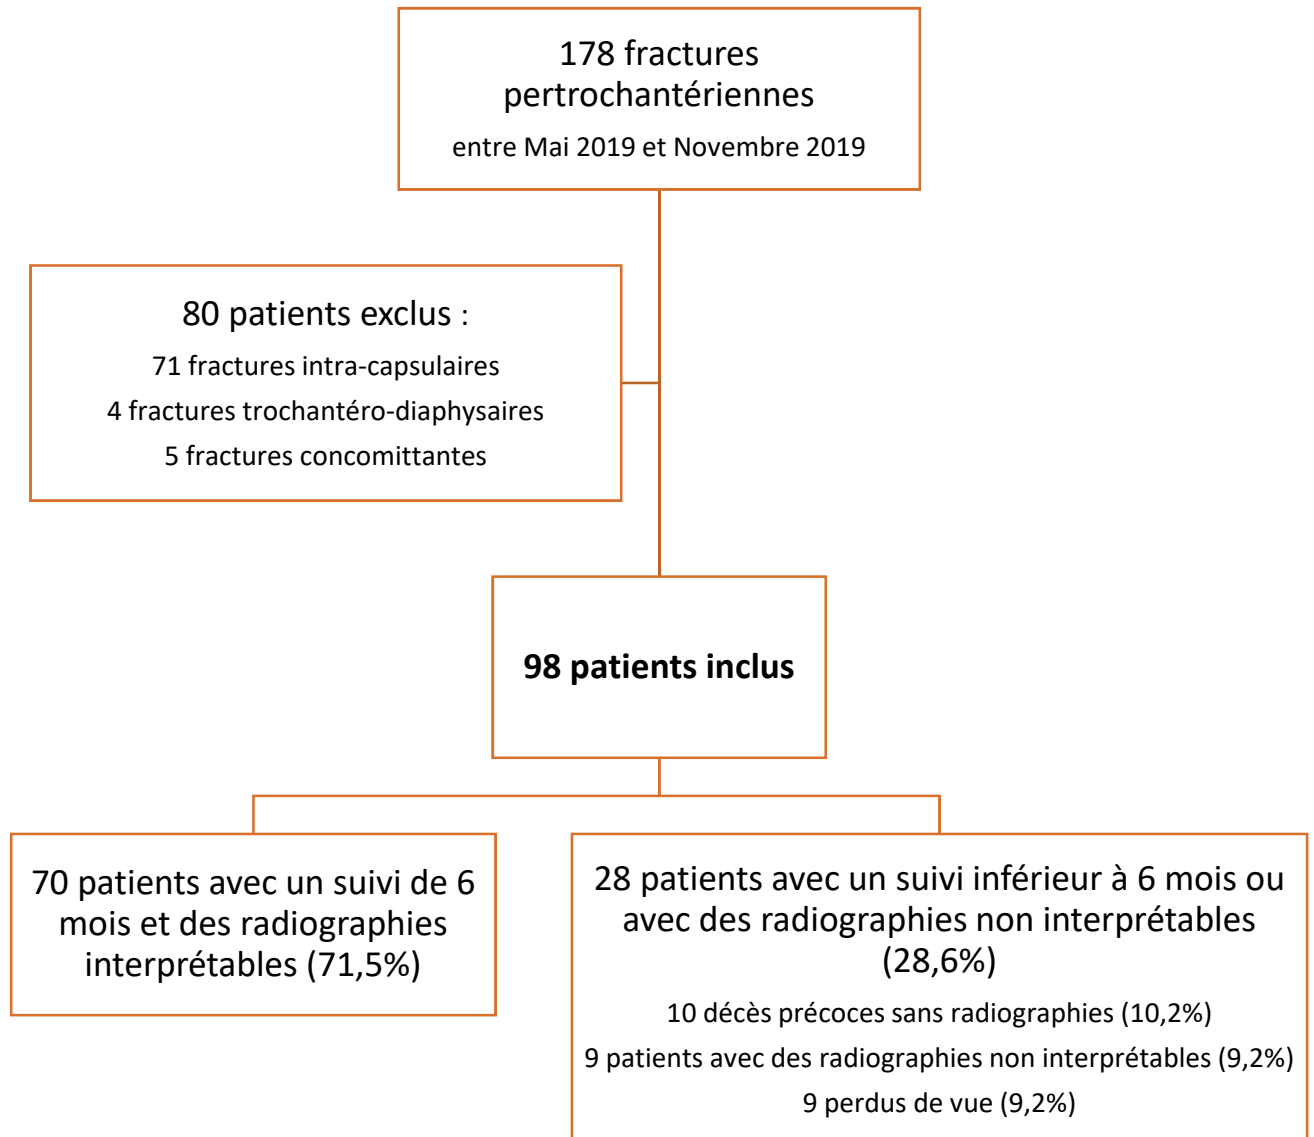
178 fractures pertrochantériennes

entre Mai 2019 et Novembre 2019

80 patients exclus :

71 fractures intra-capsulaires

4 fractures trochantéro-diaphysaires

5 fractures concomittantes

98 patients inclus

70 patients avec un suivi de 6 mois et des radiographies interprétables (71,5%)

28 patients avec un suivi inférieur à 6 mois ou avec des radiographies non interprétables (28,6%)

10 décès précoces sans radiographies (10,2%)

9 patients avec des radiographies non interprétables (9,2%)

9 perdus de vue (9,2%)